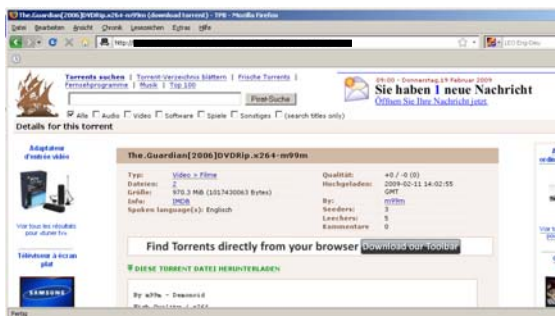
The.Guardian[2006]DVDRip.x264-m99m (download torrent) - TPB - Mozilla Firefox

Datei Bearbeiten Ansicht Chronik Lesezeichen Extras Hilfe

http://

LEO Eng-Deu

Torrents suchen | Torrent-Verzeichnis blättern | Frische Torrents | Fernsehprogramme | Musik | Top 100

Pirat-Suche

Alle Audio Video Software Spiele Sonstiges (search titles only)

09:00 - Donnerstag,19 Februar 2009
Sie haben 1 neue Nachricht
Öffnen Sie Ihre Nachricht jetzt

Details for this torrent

Adaptateur d'entrée vidéo

Voir tous les résultats pour video

Téléviseur à écran plat

SAMSUNG

The.Guardian[2006]DVDRip.x264-m99m

| | | | |
|---|---|---|---|
| Typ: | Video > Filme | Qualität: | +0 / -0 (0) |
| Dateien: | 2 | Hochgeladen: | 2009-02-11 14:02:55 GMT |
| Größe: | 970.3 MiB (1017430063 Bytes) | By: | m99m |
| Info: | IMDB | Seeders: | 3 |
| Spoken language(s): | Englisch | Leechers: | 5 |
| | | Kommentare | 0 |

Find Torrents directly from your browser Download our Toolbar

DIESE TORRENT DATEI HERUNTERLADEN

By m99m - Demonoid

High Quality / x264

Fertig